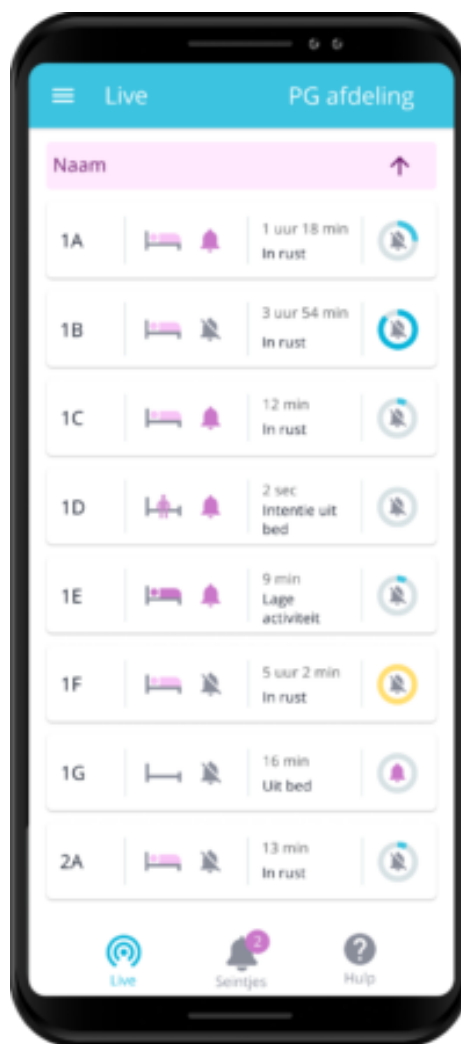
Live PG afdeling

Naam

1A 1 uur 18 min In rust

1B 3 uur 54 min In rust

1C 12 min In rust

1D 2 sec Intentie uit bed

1E 9 min Lage activiteit

1F 5 uur 2 min In rust

1G 16 min Uit bed

2A 13 min In rust

Live 2 Seintjes Hulp